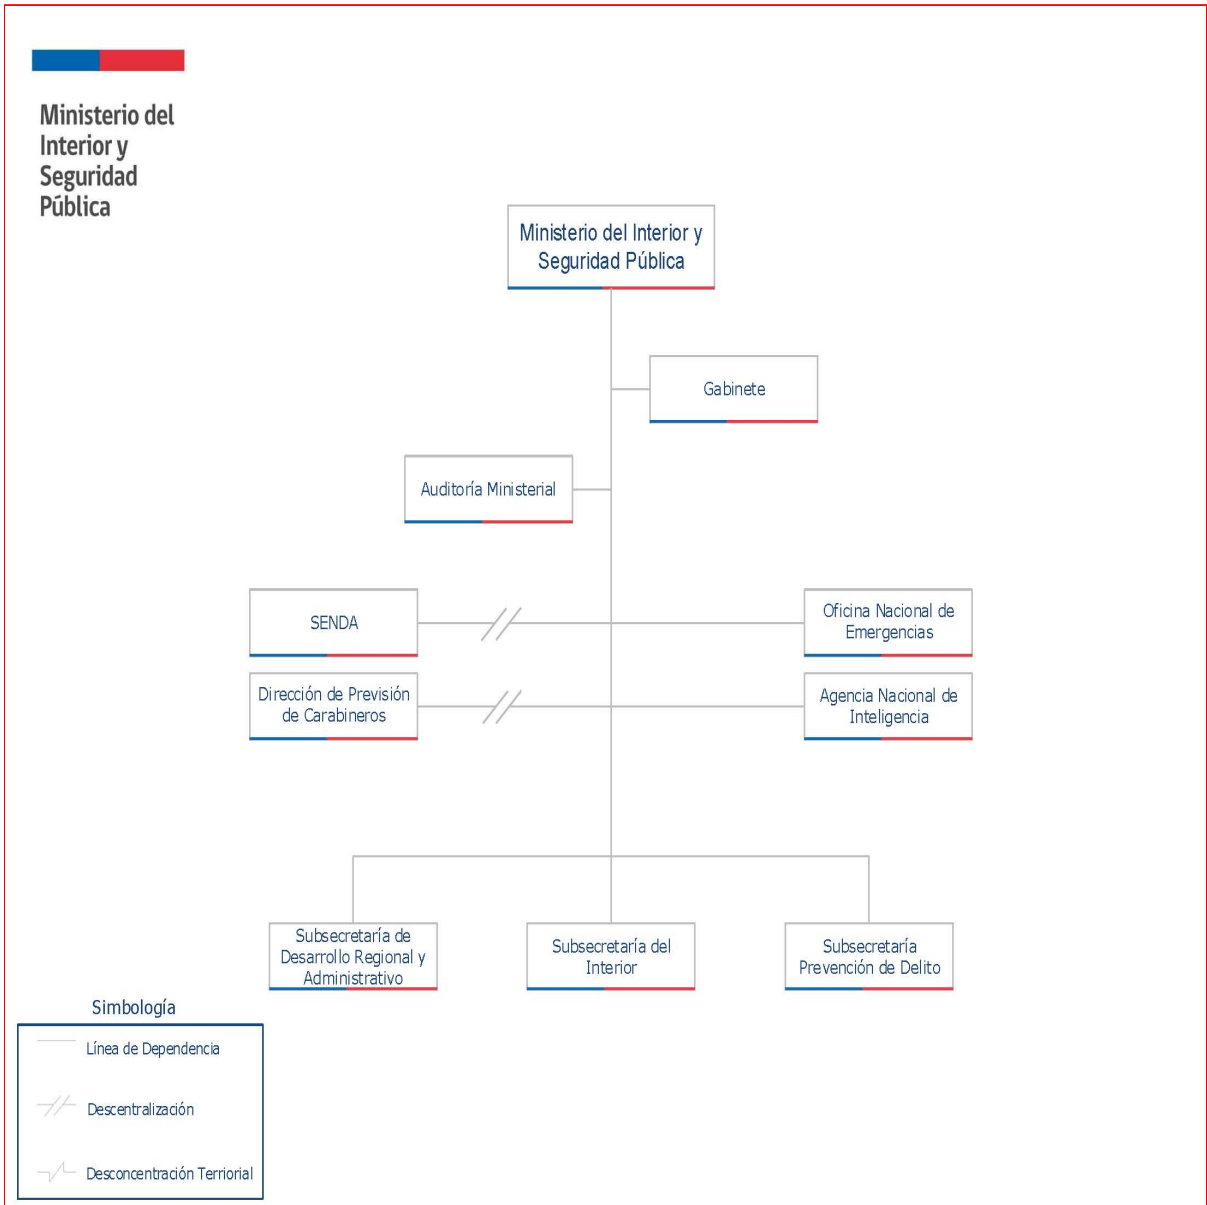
Ministerio del Interior y Seguridad Pública

Ministerio del Interior y Seguridad Pública

Gabinete

Auditoría Ministerial

SENDA

Oficina Nacional de Emergencias

Dirección de Previsión de Carabineros

Agencia Nacional de Inteligencia

Subsecretaría de Desarrollo Regional y Administrativo

Subsecretaría del Interior

Subsecretaría Prevención de Delito

Simbología

Línea de Dependencia

Descentralización

Desconcentración Terrioríal